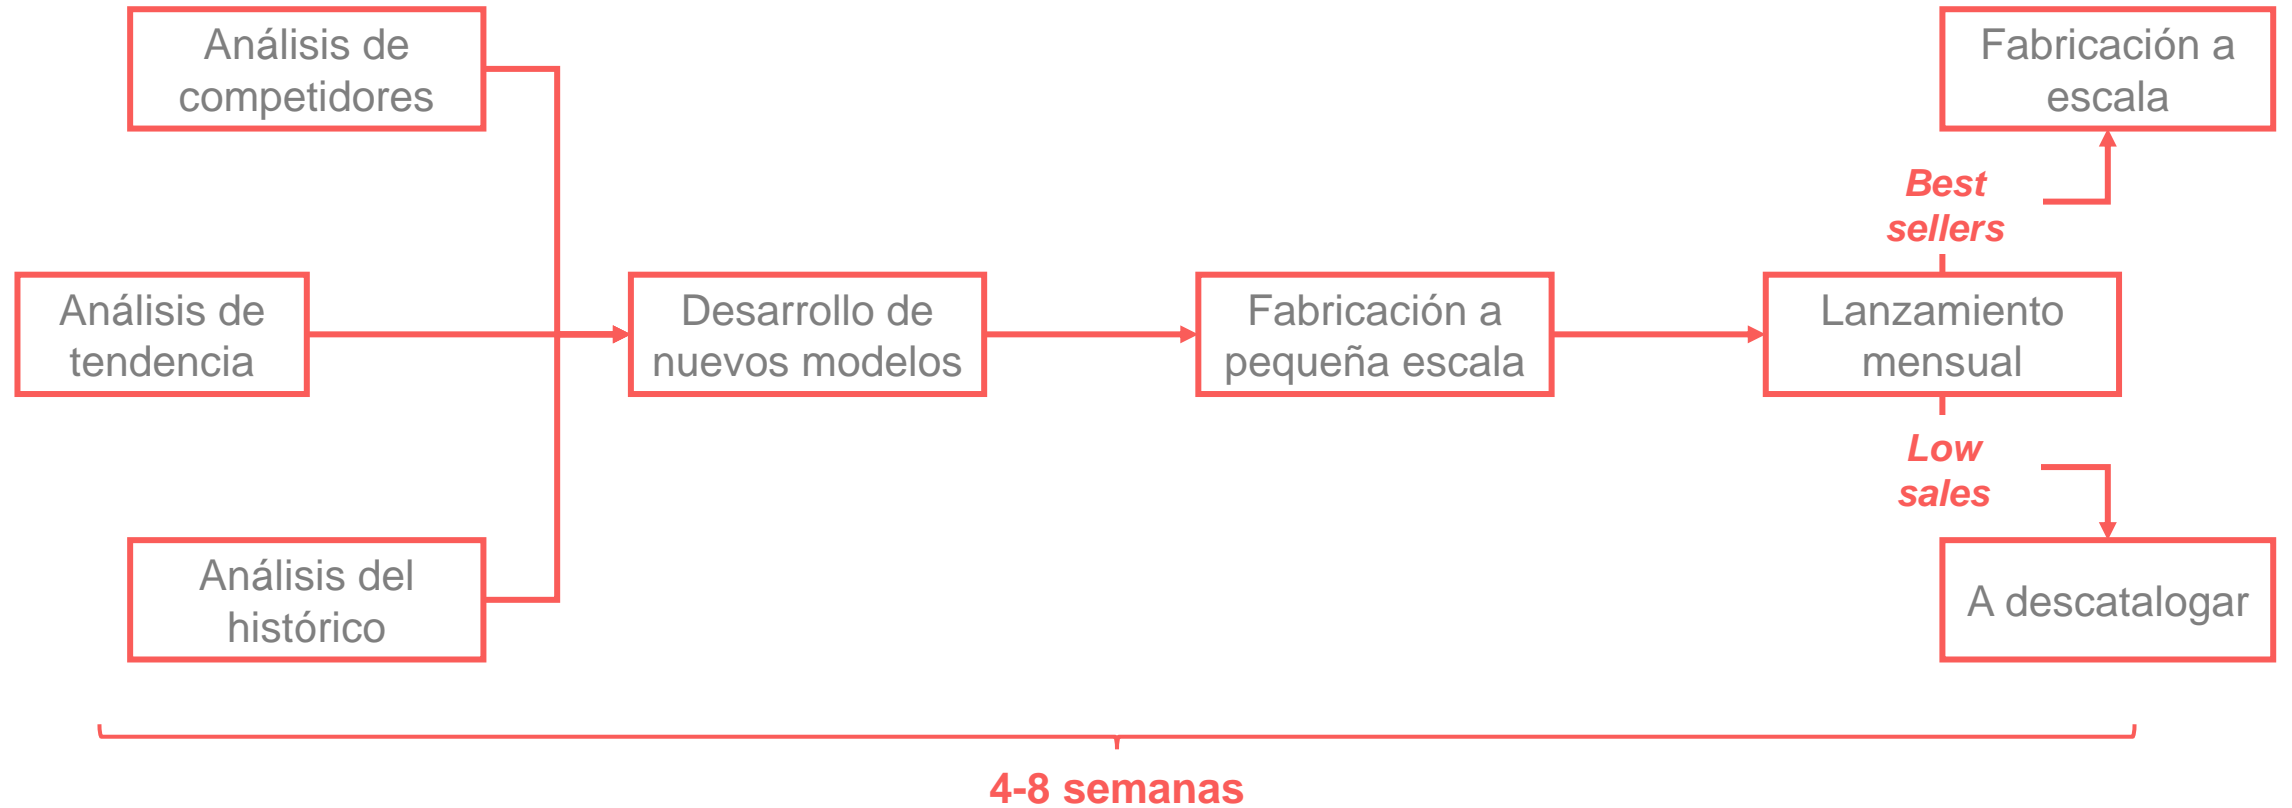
Análisis de competidores

Análisis de tendencia

Análisis del histórico

Desarrollo de nuevos modelos

Fabricación a pequeña escala

Lanzamiento mensual

Best sellers

Fabricación a escala

Low sales

A descatalogar

4-8 semanas